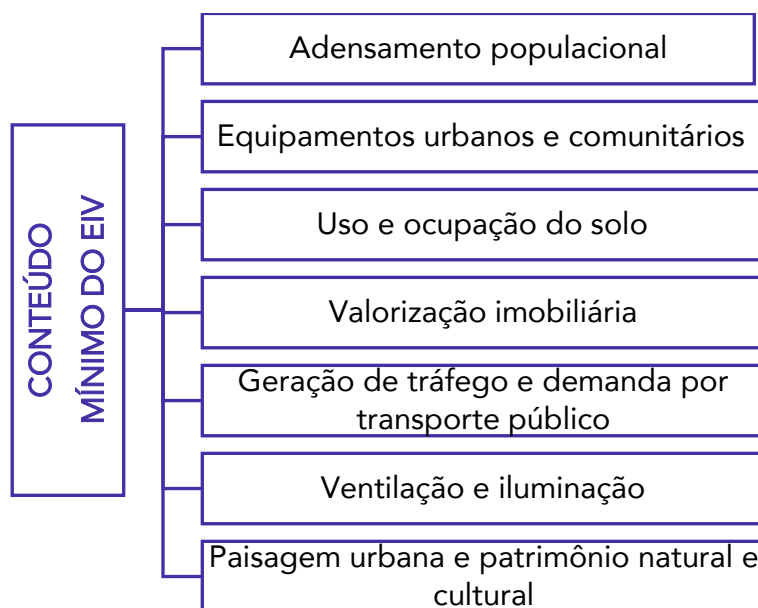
CONTEÚDO MÍNIMO DO EIV

Adensamento populacional

Equipamentos urbanos e comunitários

Uso e ocupação do solo

Valorização imobiliária

Geração de tráfego e demanda por transporte público

Ventilação e iluminação

Paisagem urbana e patrimônio natural e cultural